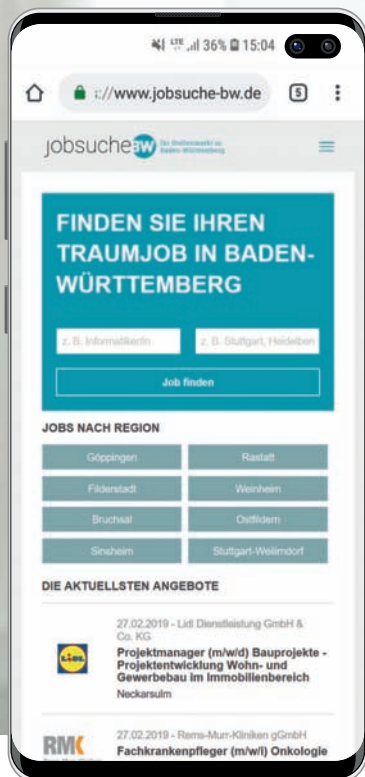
36% 15:04

://www.jobsuche-bw.de

5

jobsuche BW Der Stellenmarkt in Baden-Württemberg

FINDEN SIE IHREN TRAUMJOB IN BADEN-WÜRTTEMBERG

z. B. InformatikerIn

z. B. Stuttgart, Heidelberg

Job finden

JOBS NACH REGION

| Göppingen | Rastatt |
|---|---|
| Filderstadt | Weinheim |
| Bruchsal | Ostfildern |
| Sinsheim | Stuttgart-Weilimdorf |

DIE AKTUELLSTEN ANGEBOTE

Lidl

27.02.2019 - Lidl Dienstleistung GmbH & Co. KG

Projektmanager (m/w/d) Bauprojekte - Projektentwicklung Wohn- und Gewerbebau im Immobilienbereich

Neckarsulm

RMK

27.02.2019 - Rems-Murr-Kliniken gGmbH

Fachkrankenpfleger (m/w/i) Onkologie